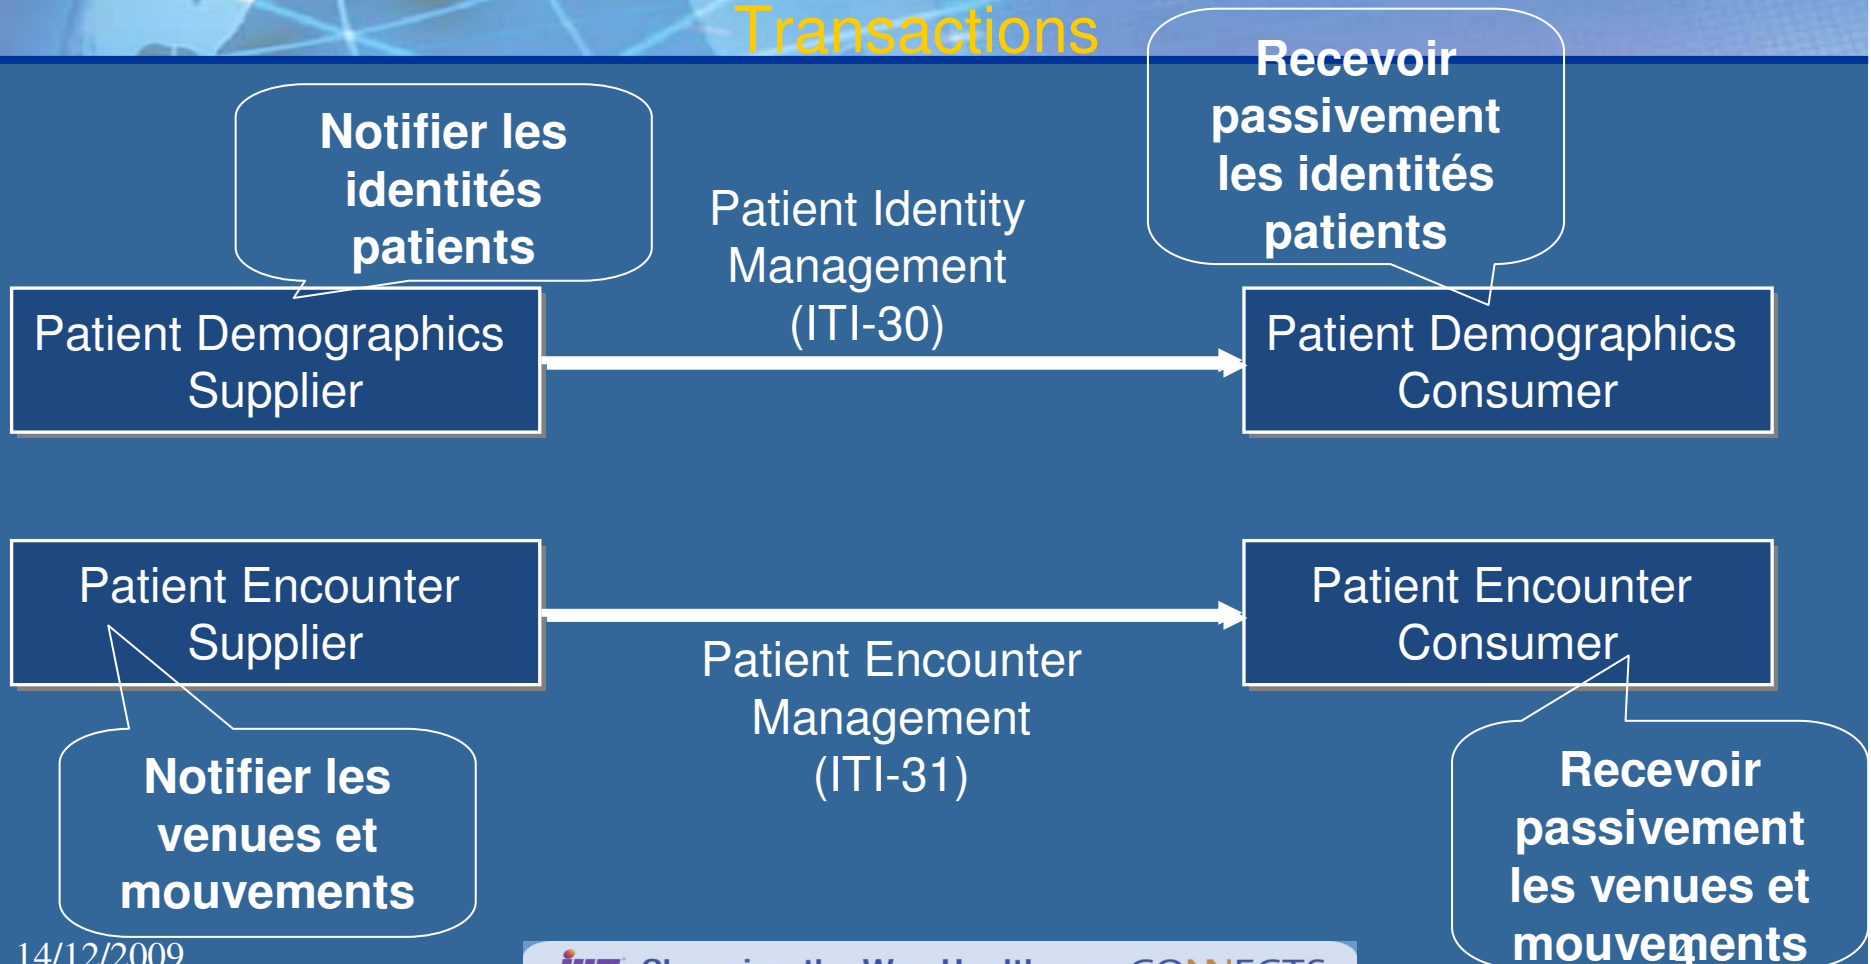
Transactions

Notifier les identités patients

Patient Identity Management (ITI-30)

Recevoir passivement les identités patients

Patient Demographics Supplier

Patient Demographics Consumer

Patient Encounter Supplier

Patient Encounter Consumer

Patient Encounter Management (ITI-31)

Notifier les venues et mouvements

Recevoir passivement les venues et mouvements

14/12/2009

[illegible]

4